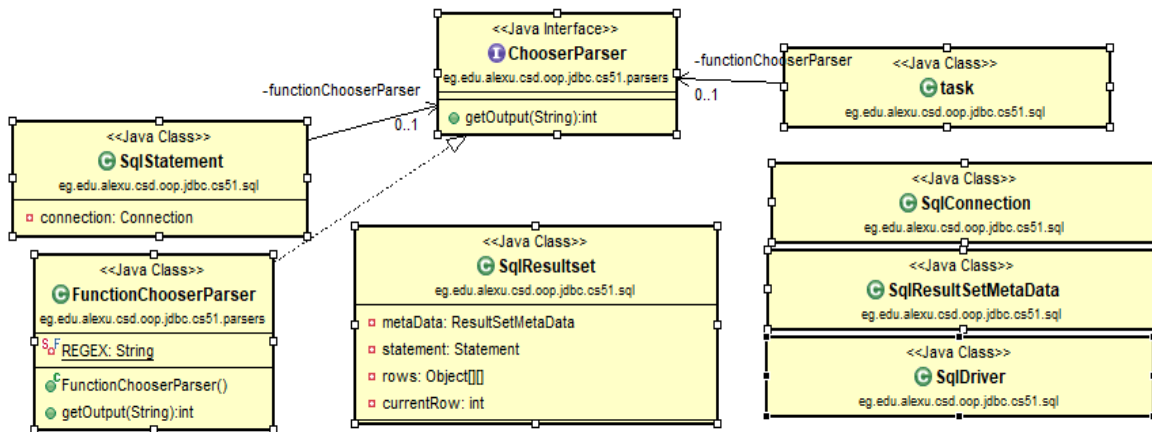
<<Java Interface>>
ChooserParser
eg.edu.alexu.csd.oop.jdbc.cs51.parsers
getOutput(String):int

-functionChooserParser
0..1

<<Java Class>>
task
eg.edu.alexu.csd.oop.jdbc.cs51.sql

-functionChooserParser
0..1

<<Java Class>>
SqlStatement
eg.edu.alexu.csd.oop.jdbc.cs51.sql
connection: Connection

<<Java Class>>
FunctionChooserParser
eg.edu.alexu.csd.oop.jdbc.cs51.parsers
REGEX: String
FunctionChooserParser()
getOutput(String):int

<<Java Class>>
SqlResultset
eg.edu.alexu.csd.oop.jdbc.cs51.sql
metaData: ResultSetMetaData
statement: Statement
rows: Object[][]
currentRow: int

<<Java Class>>
SqlConnection
eg.edu.alexu.csd.oop.jdbc.cs51.sql

<<Java Class>>
SqlResultSetMetaData
eg.edu.alexu.csd.oop.jdbc.cs51.sql

<<Java Class>>
SqlDriver
eg.edu.alexu.csd.oop.jdbc.cs51.sql